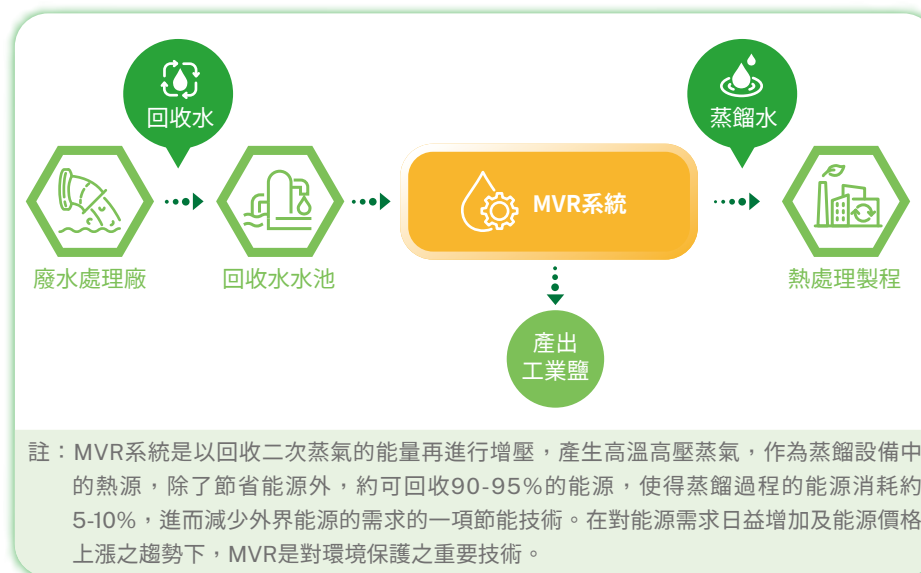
回收水

蒸餾水

廢水處理廠

回收水水池

MVR系統

熱處理製程

產出
工業鹽

註：MVR系統是以回收二次蒸氣的能量再進行增壓，產生高溫高壓蒸氣，作為蒸餾設備中的熱源，除了節省能源外，約可回收90-95%的能源，使得蒸餾過程的能源消耗約5-10%，進而減少外界能源的需求的一項節能技術。在對能源需求日益增加及能源價格上漲之趨勢下，MVR是對環境保護之重要技術。